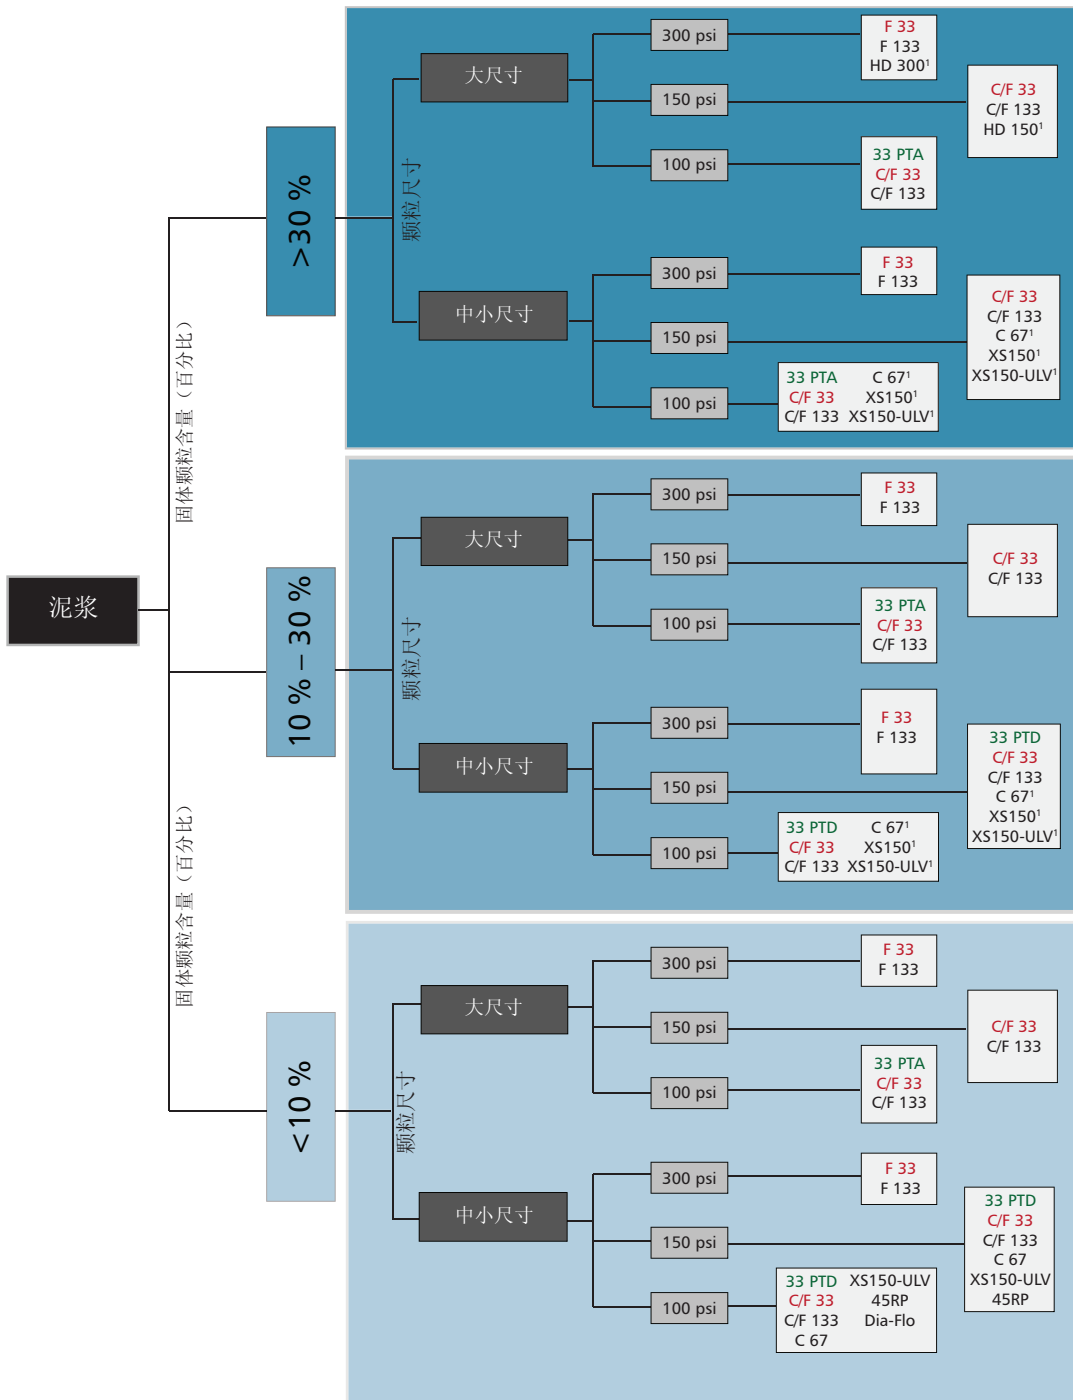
泥浆

固体颗粒含量（百分比）

>30 %

颗粒尺寸

大尺寸

300 psi
F 33
F 133
HD 300¹

150 psi
C/F 33
C/F 133
HD 150¹

100 psi
33 PTA
C/F 33
C/F 133

中小尺寸

300 psi
F 33
F 133

150 psi
C/F 33
C/F 133
C 67¹
XS150¹
XS150-ULV¹

100 psi
33 PTA C 67¹
C/F 33 XS150¹
C/F 133 XS150-ULV¹

10 % – 30 %

颗粒尺寸

大尺寸

300 psi
F 33
F 133

150 psi
C/F 33
C/F 133

100 psi
33 PTA
C/F 33
C/F 133

中小尺寸

300 psi
F 33
F 133

150 psi
33 PTD
C/F 33
C/F 133
C 67¹
XS150¹
XS150-ULV¹

100 psi
33 PTD C 67¹
C/F 33 XS150¹
C/F 133 XS150-ULV¹

固体颗粒含量（百分比）

<10 %

颗粒尺寸

大尺寸

300 psi
F 33
F 133

150 psi
C/F 33
C/F 133

100 psi
33 PTA
C/F 33
C/F 133

中小尺寸

300 psi
F 33
F 133

150 psi
33 PTD
C/F 33
C/F 133
C 67
XS150-ULV
45RP

100 psi
33 PTD XS150-ULV
C/F 33 45RP
C/F 133 Dia-Flo
C 67